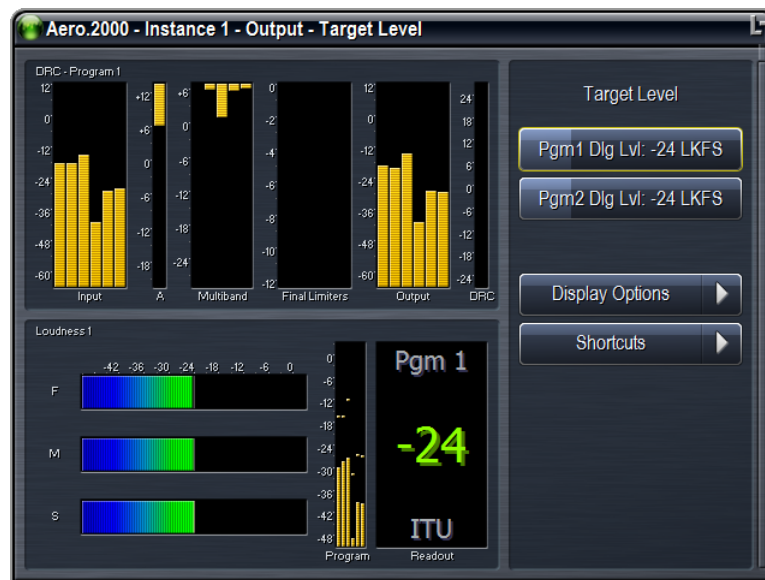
Aero.2000 - Instance 1 - Output - Target Level

DRC - Program 1

12
0
-12
-24
-36
-48
-60
Input

+12
+6
0
-6
-12
-18
A

+6
0
-6
-12
-18
-24
Multiband

0
-2
-4
-6
-8
-10
-12
Final Limiters

12
0
-12
-24
-36
-48
-60
Output

24
18
12
6
0
-6
-12
-18
-24
DRC

Target Level

Pgm1 Dlg Lvl: -24 LKFS

Pgm2 Dlg Lvl: -24 LKFS

Display Options

Shortcuts

Loudness 1

-42 -36 -30 -24 -18 -12 -6 0

F

M

S

0
-6
-12
-18
-24
-30
-36
-42
-48
Program

Pgm 1

-24

ITU

Readout